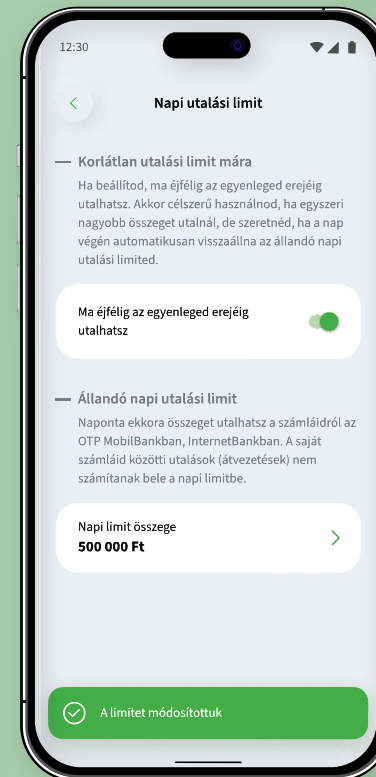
12:30

Napi utalási limit

Korlátlan utalási limit mára

Ha beállítod, ma éjfélig az egyenleged erejéig utalhatsz. Akkor célszerű használnod, ha egyszeri nagyobb összeget utalnál, de szeretnéd, ha a nap végén automatikusan visszaállna az állandó napi utalási limited.

Ma éjfélig az egyenleged erejéig utalhatsz

Állandó napi utalási limit

Naponta ekkora összeget utalhatsz a számláidról az OTP MobilBankban, InternetBankban. A saját számláid közötti utalások (átvezetések) nem számítanak bele a napi limitbe.

Napi limit összege
500 000 Ft

A limitet módosítottuk